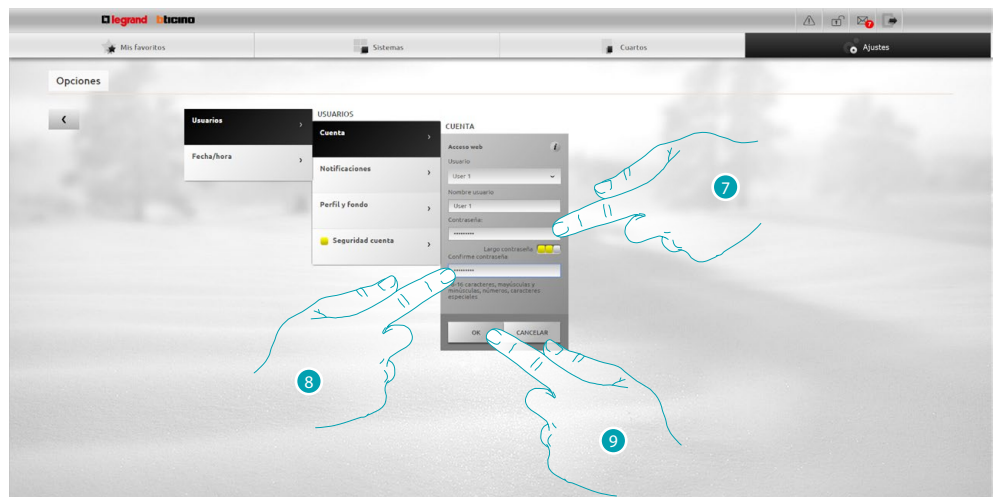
legrand bticino

7

Mis favoritos

Sistemas

Cuartos

Ajustes

Opciones

Usuarios

Fecha/hora

USUARIOS

Cuenta

Notificaciones

Perfil y fondo

Seguridad cuenta

CUENTA

Acceso web

Usuario

User 1

Nombre usuario

User 1

Contraseña:

Largo contraseña

Confirme contraseña

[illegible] 16 caracteres, mayúsculas y minúsculas, números, caracteres especiales.

OK

CANCELAR

7

8

9